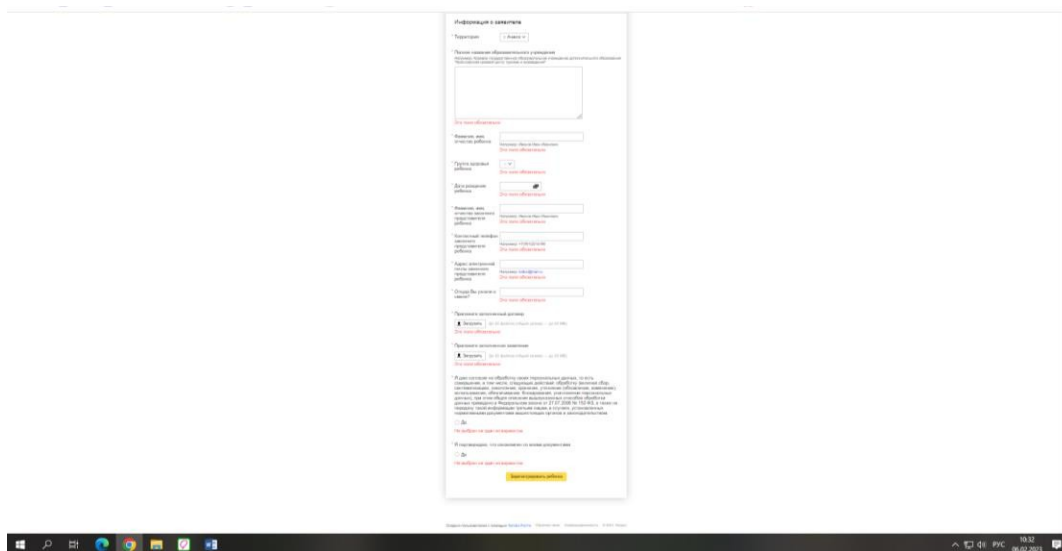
Информация о заявителе

* Территория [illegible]

* Полное название образовательного учреждения
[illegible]

Это поле обязательно

* Фамилия, имя, отчество ребенка
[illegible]
Это поле обязательно

* Группа здоровья ребенка
Это поле обязательно

* Дата рождения ребенка
Это поле обязательно

* Фамилия, имя, отчество законного представителя ребенка
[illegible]
Это поле обязательно

* Контактный телефон законного представителя ребенка
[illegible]

* Адрес электронной почты законного представителя ребенка
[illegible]
Это поле обязательно

* Откуда Вы узнали о смене?
Это поле обязательно

* Приложите заполненный договор
Загрузить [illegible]
Это поле обязательно

* Приложите заполненное заявление
Загрузить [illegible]
Это поле обязательно

* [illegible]

Да
Не выбран ни один из вариантов

* Я подтверждаю, что ознакомлен со всеми документами

Да
Не выбран ни один из вариантов

Зарегистрировать ребенка

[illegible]

РУС 10:32 06.02.2023